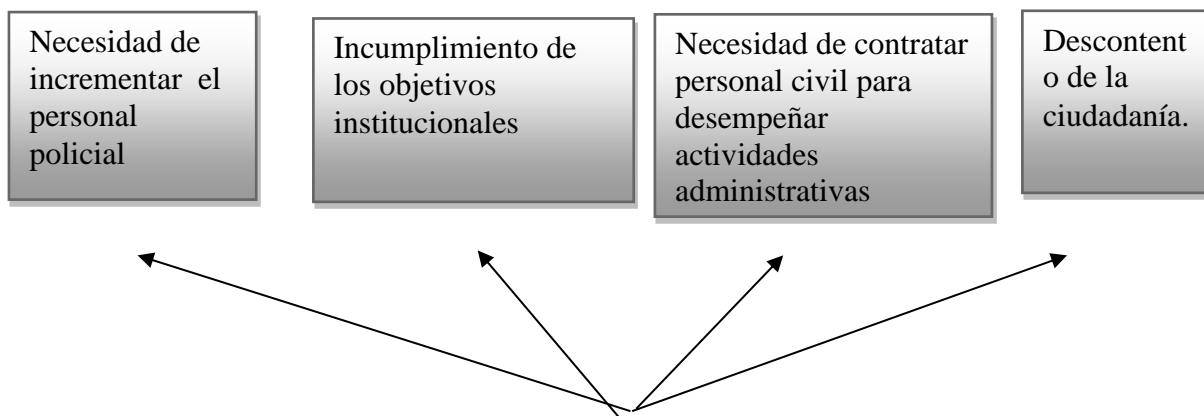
Necesidad de incrementar el personal policial

Incumplimiento de los objetivos institucionales

Necesidad de contratar personal civil para desempeñar actividades administrativas

Descontento de la ciudadanía.